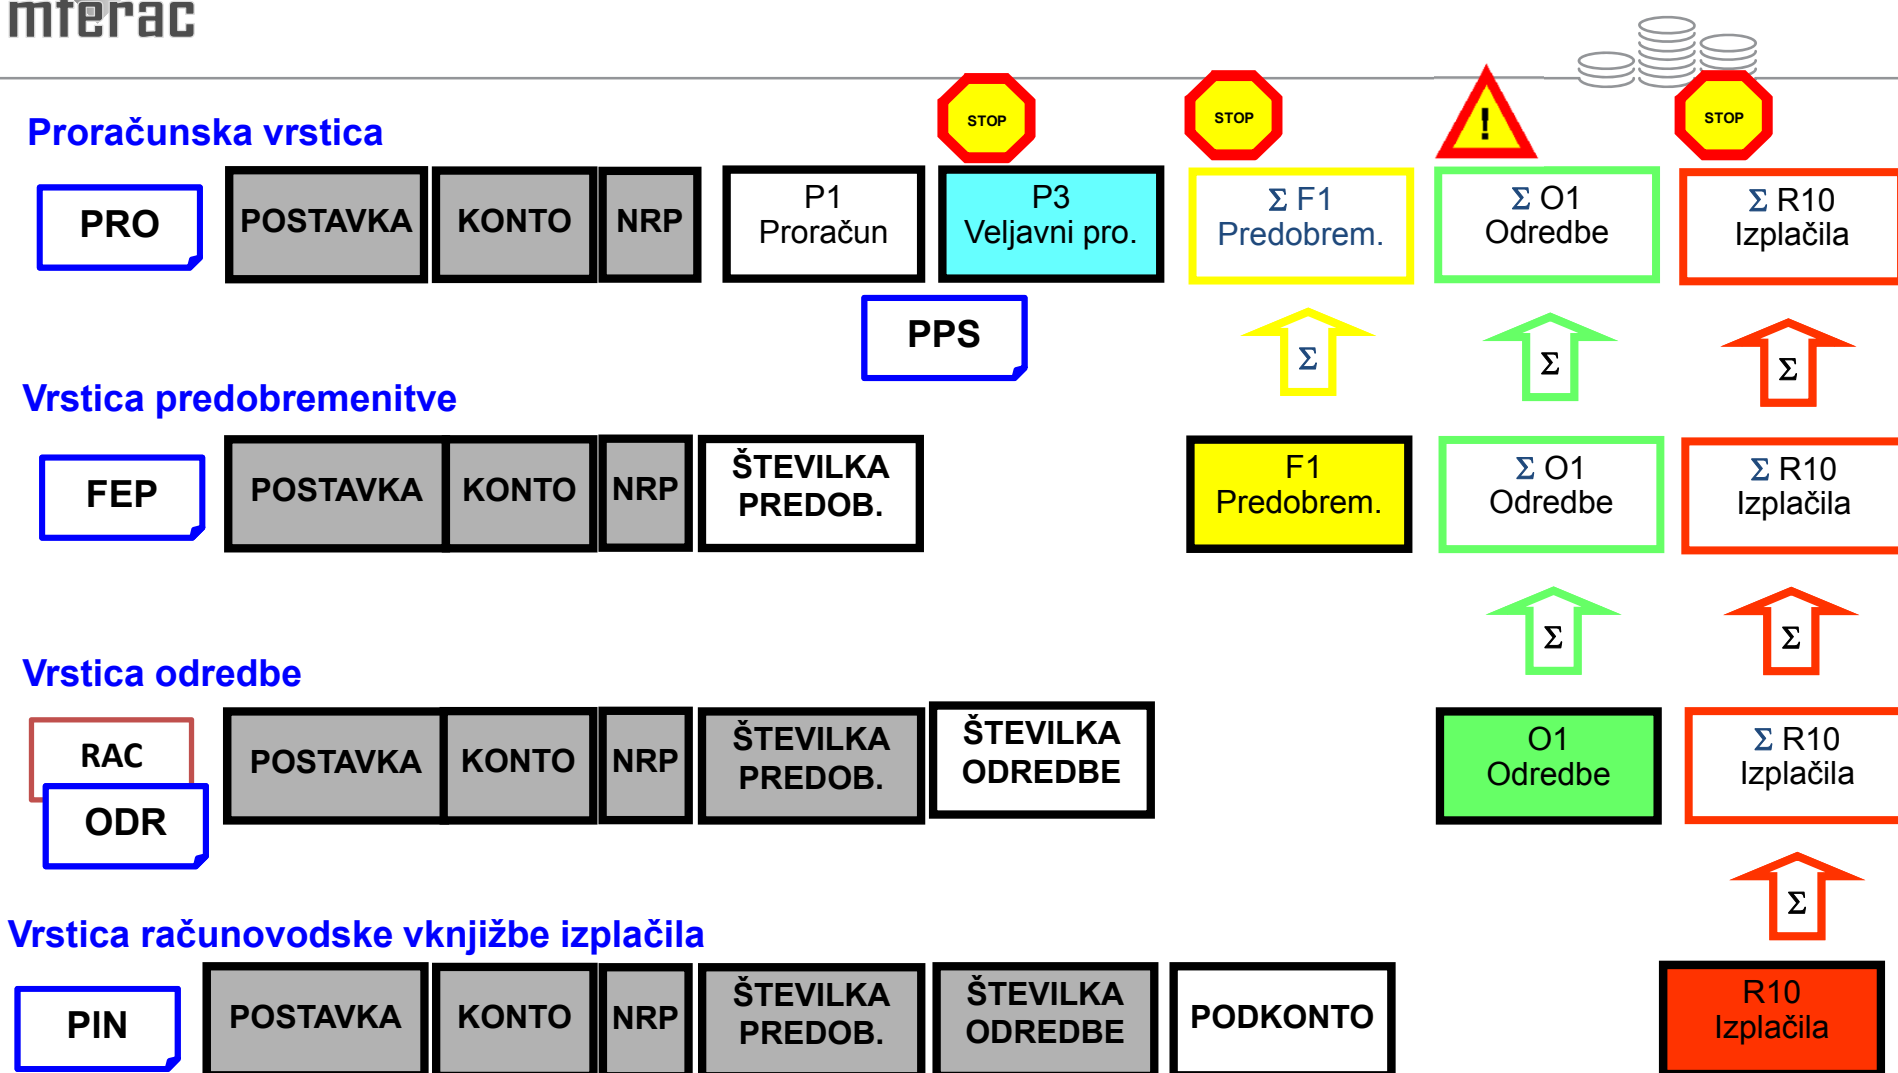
mferac

STOP STOP ! STOP

Proračunska vrstica

PRO | POSTAVKA | KONTO | NRP | P1 Proračun | P3 Veljavni pro. | Σ F1 Predobrem. | Σ O1 Odredbe | Σ R10 Izplačila

PPS

Σ Σ Σ

Vrstica predobremenitve

FEP | POSTAVKA | KONTO | NRP | ŠTEVILKA PREDOB. | F1 Predobrem. | Σ O1 Odredbe | Σ R10 Izplačila

Σ Σ

Vrstica odredbe

RAC
ODR | POSTAVKA | KONTO | NRP | ŠTEVILKA PREDOB. | ŠTEVILKA ODREDBE | O1 Odredbe | Σ R10 Izplačila

Σ

Vrstica računovodske vknjižbe izplačila

PIN | POSTAVKA | KONTO | NRP | ŠTEVILKA PREDOB. | ŠTEVILKA ODREDBE | PODKONTO | R10 Izplačila